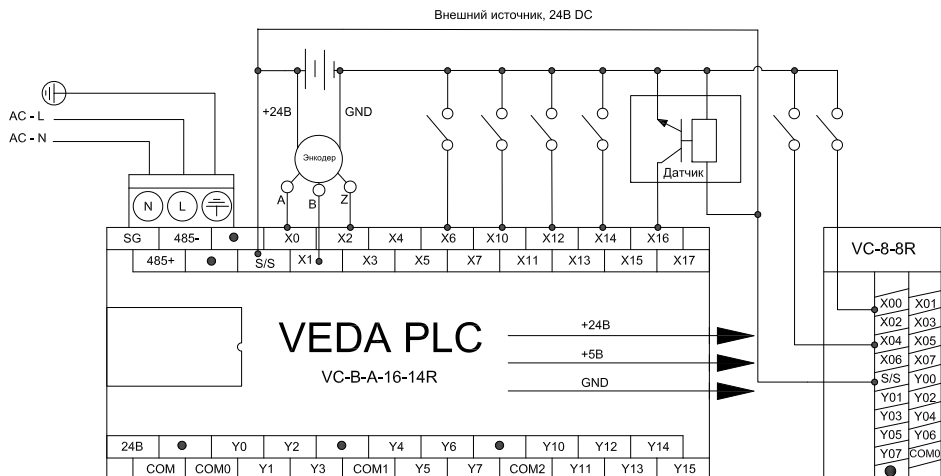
Внешний источник, 24В DC

AC - L
AC - N

N L

+24В GND

Энкодер

A B Z

Датчик

SG 485- X0 X2 X4 X6 X10 X12 X14 X16
485+ S/S X1 X3 X5 X7 X11 X13 X15 X17

VEDA PLC
VC-B-A-16-14R

+24В
+5В
GND

24В Y0 Y2 Y4 Y6 Y10 Y12 Y14
COM COM0 Y1 Y3 COM1 Y5 Y7 COM2 Y11 Y13 Y15

VC-8-8R

X00 X01
X02 X03
X04 X05
X06 X07
S/S Y00
Y01 Y02
Y03 Y04
Y05 Y06
Y07 COM0